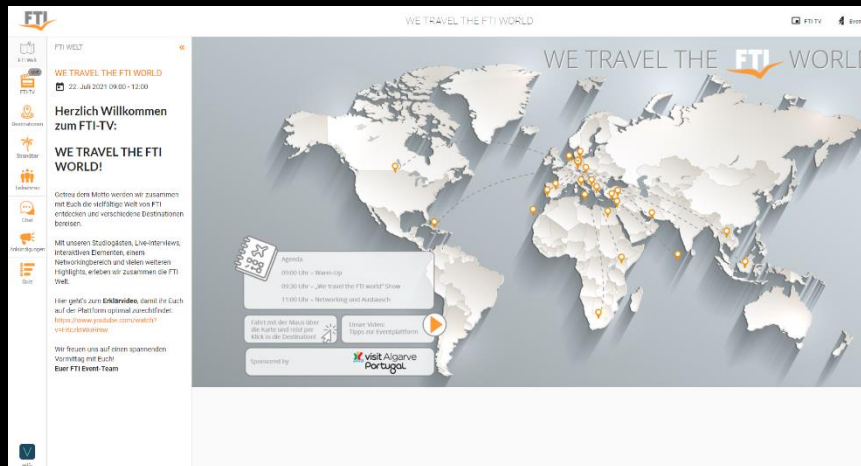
FTI

WE TRAVEL THE FTI WORLD

FTI TV

FTI Welt

FTI-TV

Destinationen

Standbar

Teilnehmer

Chat

Ankündigungen

Quiz

FTI WELT

WE TRAVEL THE FTI WORLD

22. Juli 2021 09:00 - 12:00

Herzlich Willkommen zum FTI-TV:

WE TRAVEL THE FTI WORLD!

Getreu dem Motto werden wir zusammen mit Euch die vielfältige Welt von FTI entdecken und verschiedene Destinationen bereisen.

Mit unseren Studiogästen, Live-Interviews, interaktiven Elementen, einem Networkingbereich und vielen weiteren Highlights, erleben wir zusammen die FTI Welt.

Hier geht's zum Erklärvideo, damit ihr Euch auf der Plattform optimal zurechtfindet: https://www.youtube.com/watch?v=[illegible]

Wir freuen uns auf einen spannenden Vormittag mit Euch!
Euer FTI Event-Team

WE TRAVEL THE FTI WORLD

Agenda
09:00 Uhr – Warm-up
09:30 Uhr – „We travel the FTI world" Show
11:00 Uhr – Networking und Austausch

Fahrt mit der Maus über die Karte und lost per Klick in die Destination!

Unser Video: Tipps zur Eventplattform

Sponsored by

visit Algarve Portugal